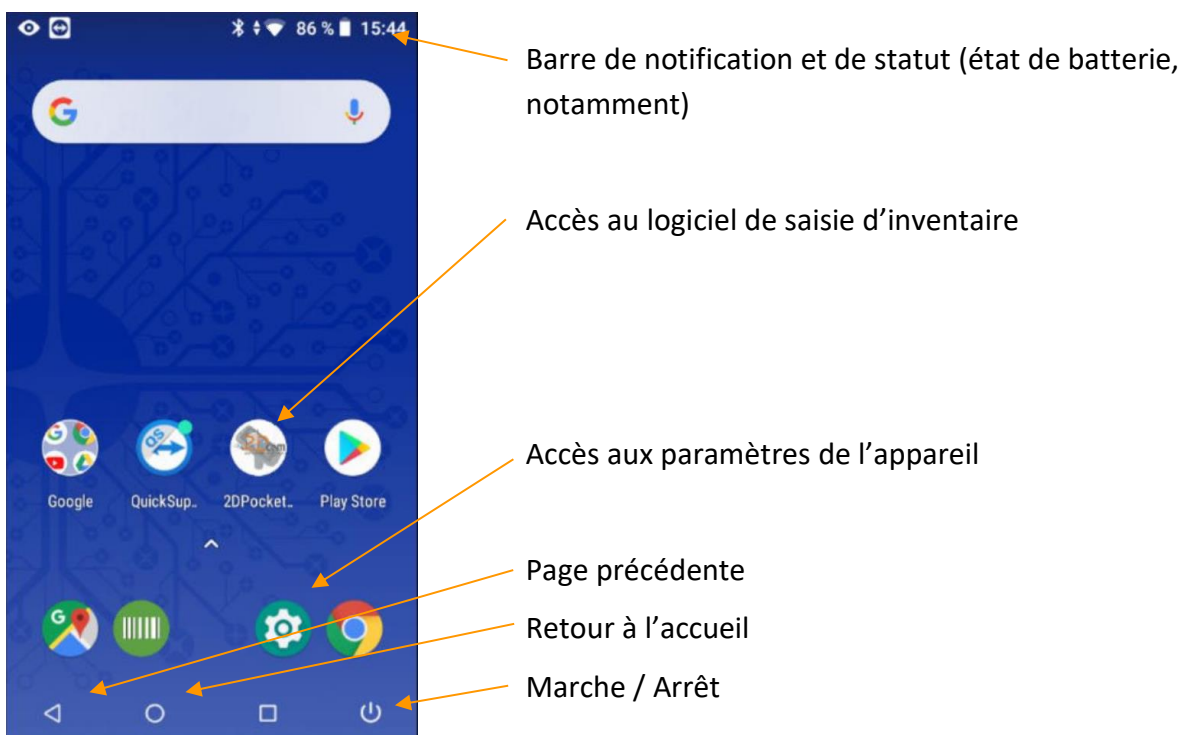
86 % 15:44

Google QuickSup.. 2DPocket.. Play Store

Barre de notification et de statut (état de batterie, notamment)

Accès au logiciel de saisie d’inventaire

Accès aux paramètres de l’appareil

Page précédente

Retour à l’accueil

Marche / Arrêt